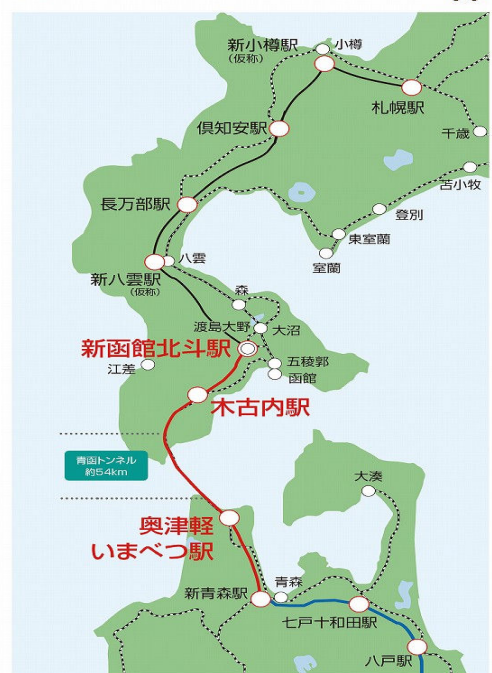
新小樽駅
(仮称)
小樽
札幌駅
倶知安駅
千歳
苫小牧
長万部駅
登別
東室蘭
室蘭
八雲
新八雲駅
(仮称)
森
渡島大野
大沼
新函館北斗駅
五稜郭
函館
江差
木古内駅
青函トンネル
約54km
大湊
奥津軽
いまべつ駅
青森
新青森駅
七戸十和田駅
八戸駅